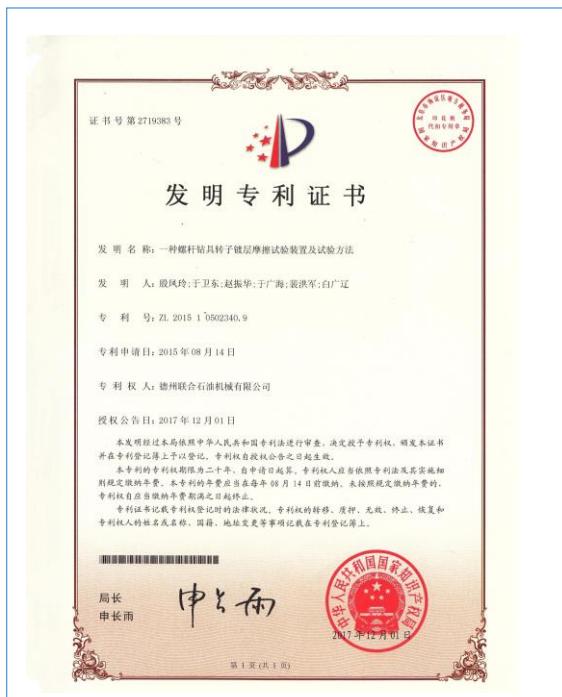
证书号第2719383号

发明专利证书

发明名称：一种螺杆钻具转子镀层摩擦试验装置及试验方法

发明人：殷凤玲；于卫东；赵振华；于广海；裴洪军；白广辽

专利号：ZL 2015 1 0502340.9

专利申请日：2015年08月14日

专利权人：德州联合石油机械有限公司

授权公告日：2017年12月01日

本发明经过本局依照中华人民共和国专利法进行审查，决定授予专利权，颁发本证书并在专利登记簿上予以登记。专利权自授权公告之日起生效。

本专利的专利权期限为二十年，自申请日起算。专利权人应当依照专利法及其实施细则规定缴纳年费。本专利的年费应当在每年08月14日前缴纳。未按照规定缴纳年费的，专利权自应当缴纳年费期满之日起终止。

专利证书记载专利权登记时的法律状况。专利权的转移、质押、无效、终止、恢复和专利权人的姓名或名称、国籍、地址变更等事项记载在专利登记簿上。

局长
申长雨

申长雨

2017年12月01日

第1页（共1页）